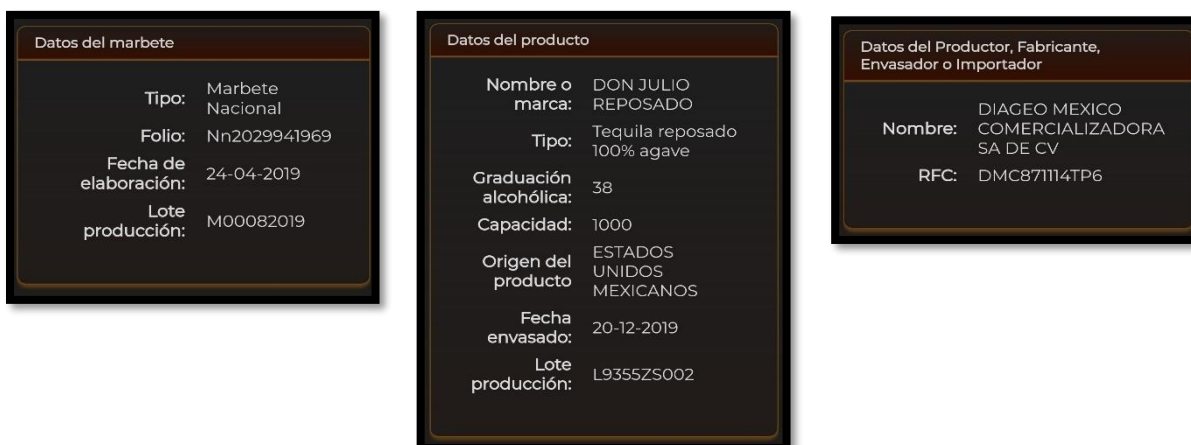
Datos del marbete

Tipo: Marbete Nacional
Folio: Nn2029941969
Fecha de elaboración: 24-04-2019
Lote producción: M00082019

Datos del producto

Nombre o marca: DON JULIO REPOSADO
Tipo: Tequila reposado 100% agave
Graduación alcohólica: 38
Capacidad: 1000
Origen del producto: ESTADOS UNIDOS MEXICANOS
Fecha envasado: 20-12-2019
Lote producción: L9355ZS002

Datos del Productor, Fabricante, Envasador o Importador

Nombre: DIAGEO MEXICO COMERCIALIZADORA SA DE CV
RFC: DMC871114TP6